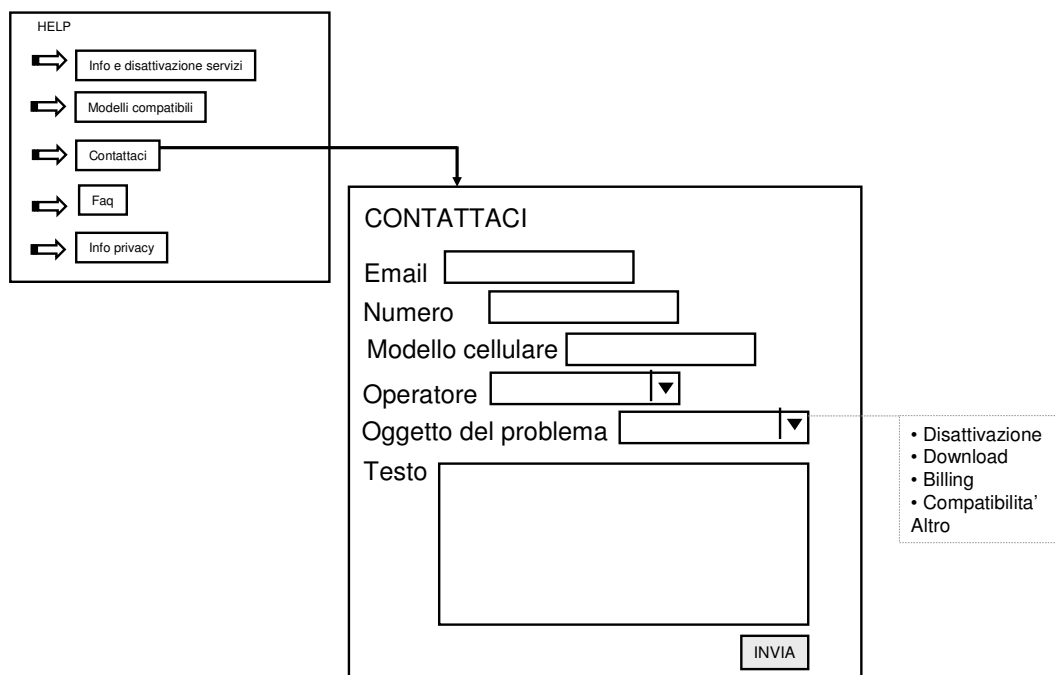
HELP

Info e disattivazione servizi

Modelli compatibili

Contattaci

Faq

Info privacy

CONTATTACI

Email

Numero

Modello cellulare

Operatore

Oggetto del problema

Testo

INVIA

• Disattivazione
• Download
• Billing
• Compatibilita'
Altro